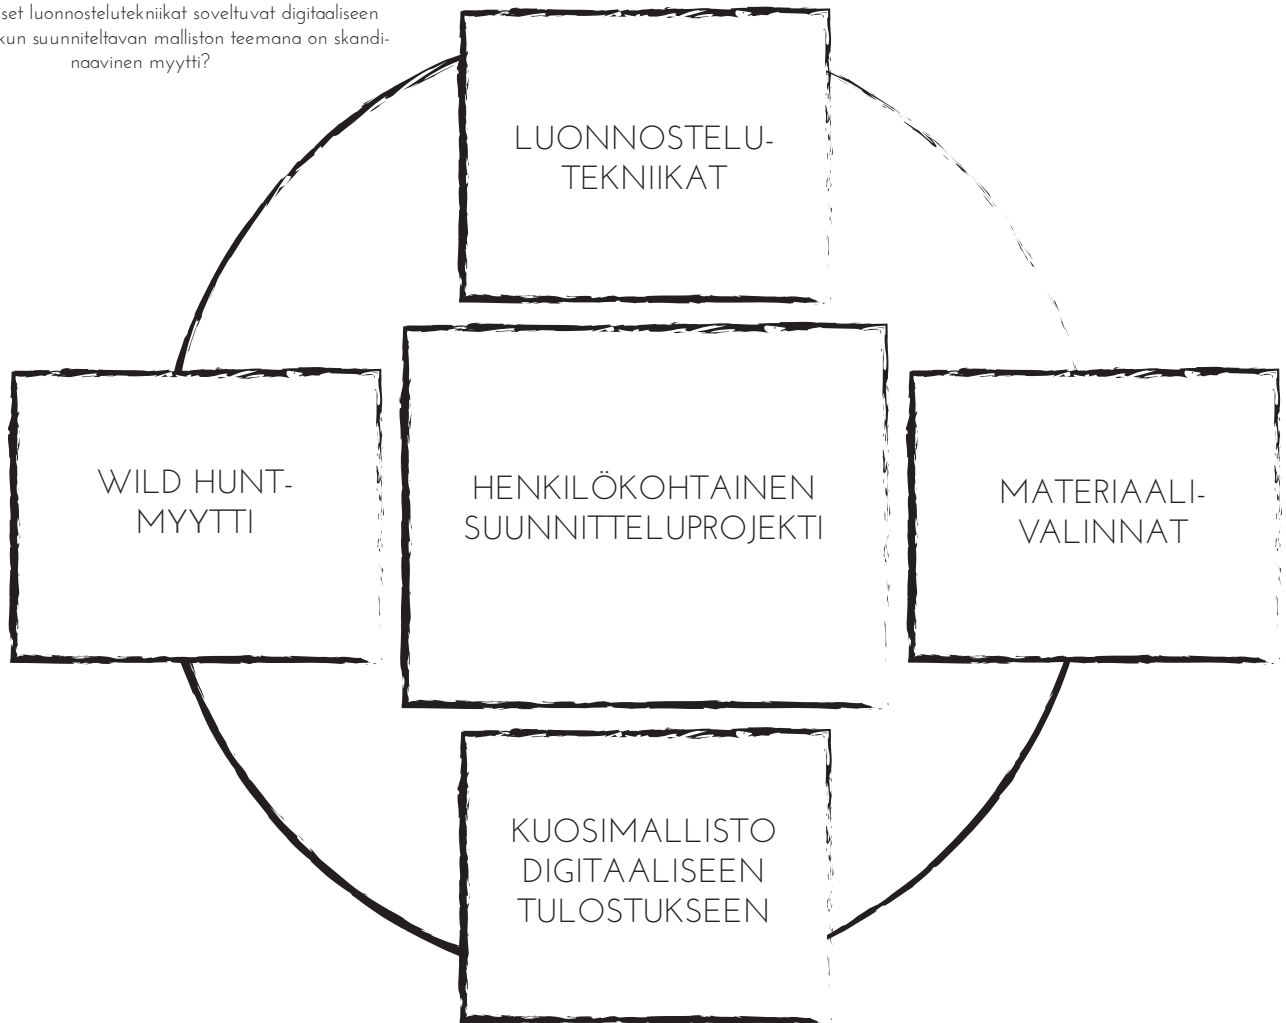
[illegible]set luonnostelutekniikat soveltuvat digitaaliseen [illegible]kun suunniteltavan malliston teemana on skandinaavinen myytti?

LUONNOSTELU-TEKNIIKAT

WILD HUNT-MYYTTI

HENKILÖKOHTAINEN SUUNNITTELUPROJEKTI

MATERIAALI-VALINNAT

KUOSIMALLISTO DIGITAALISEEN TULOSTUKSEEN